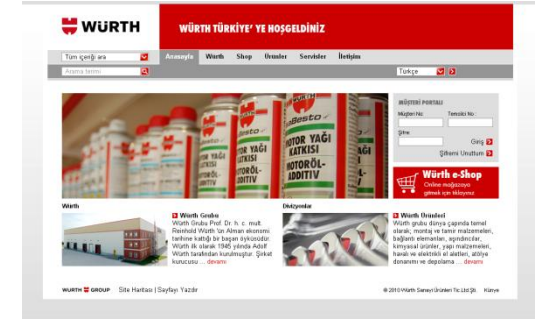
WÜRTH

WÜRTH TÜRKİYE' YE HOŞGELDİNİZ

Tüm içeriği ara

Arama terimi

Anasayfa | Würth | Shop | Ürünler | Servisler | İletişim

Türkçe

MOTOR YAĞI KATKISI
MOTORÖL-ADDITIV

MÜŞTERİ PORTALI

Müşteri No: | Temsilci No:

Şifre:

Giriş

Şifremi Unuttum

Würth e-Shop
Online mağazaya girmek için tıklayınız

Würth

Würth Grubu
Würth Grubu Prof. Dr. h. c. mult. Reinhold Würth 'ün Alman ekonomi tarihine katkığı bir başarı öyküsüdür. Würth ilk olarak 1945 yılında Adolf Würth tarafından kurulmuştur. Şirket kurucusu ... devamı

Dicleyenler

Würth Ürünleri
Würth grubu dünya çapında temel olarak; montaj ve tamir malzemeleri, bağlantı elemanları, aşındırıcılar, kimyasal ürünler, yapı malzemeleri, havalı ve elektrikli el aletleri, atölye donanımı ve depolama ... devamı

WÜRTH GROUP Site Haritası | Sayfayı Yazdır

© 2010 Würth Sanayi Ürünleri Tic.Ltd.Şti. Künye